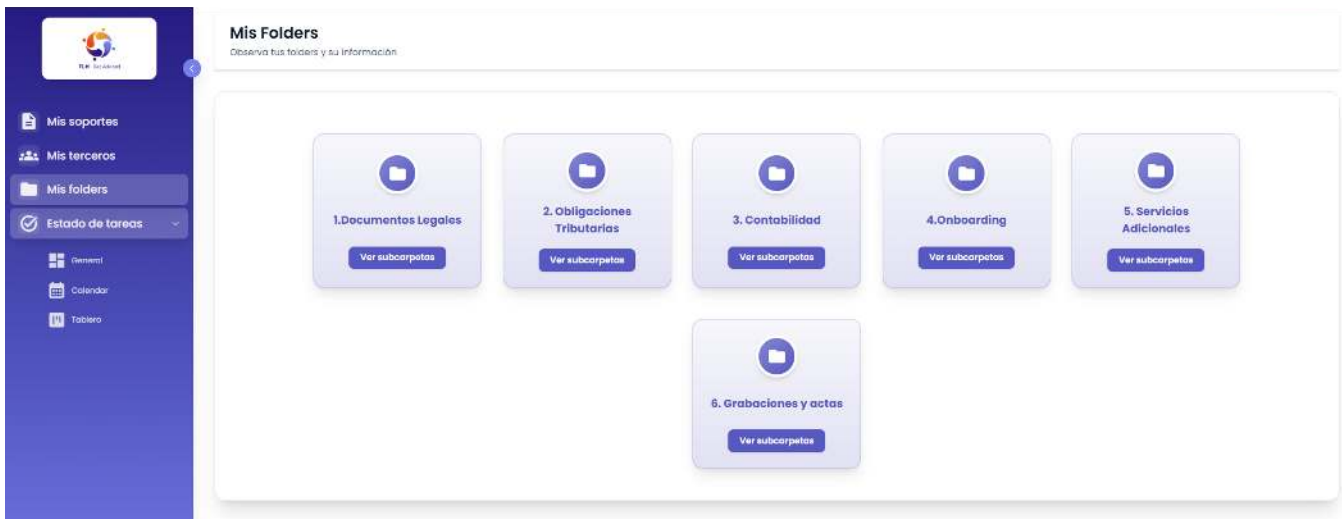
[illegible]

Mis soportes
Mis terceros
Mis folders
Estado de tareas
General
Calendar
Tablero

Mis Folders
Observa tus folders y su información

1.Documentos Legales
Ver subcarpetas

2. Obligaciones Tributarias
Ver subcarpetas

3. Contabilidad
Ver subcarpetas

4.Onboarding
Ver subcarpetas

5. Servicios Adicionales
Ver subcarpetas

6. Grabaciones y actas
Ver subcarpetas